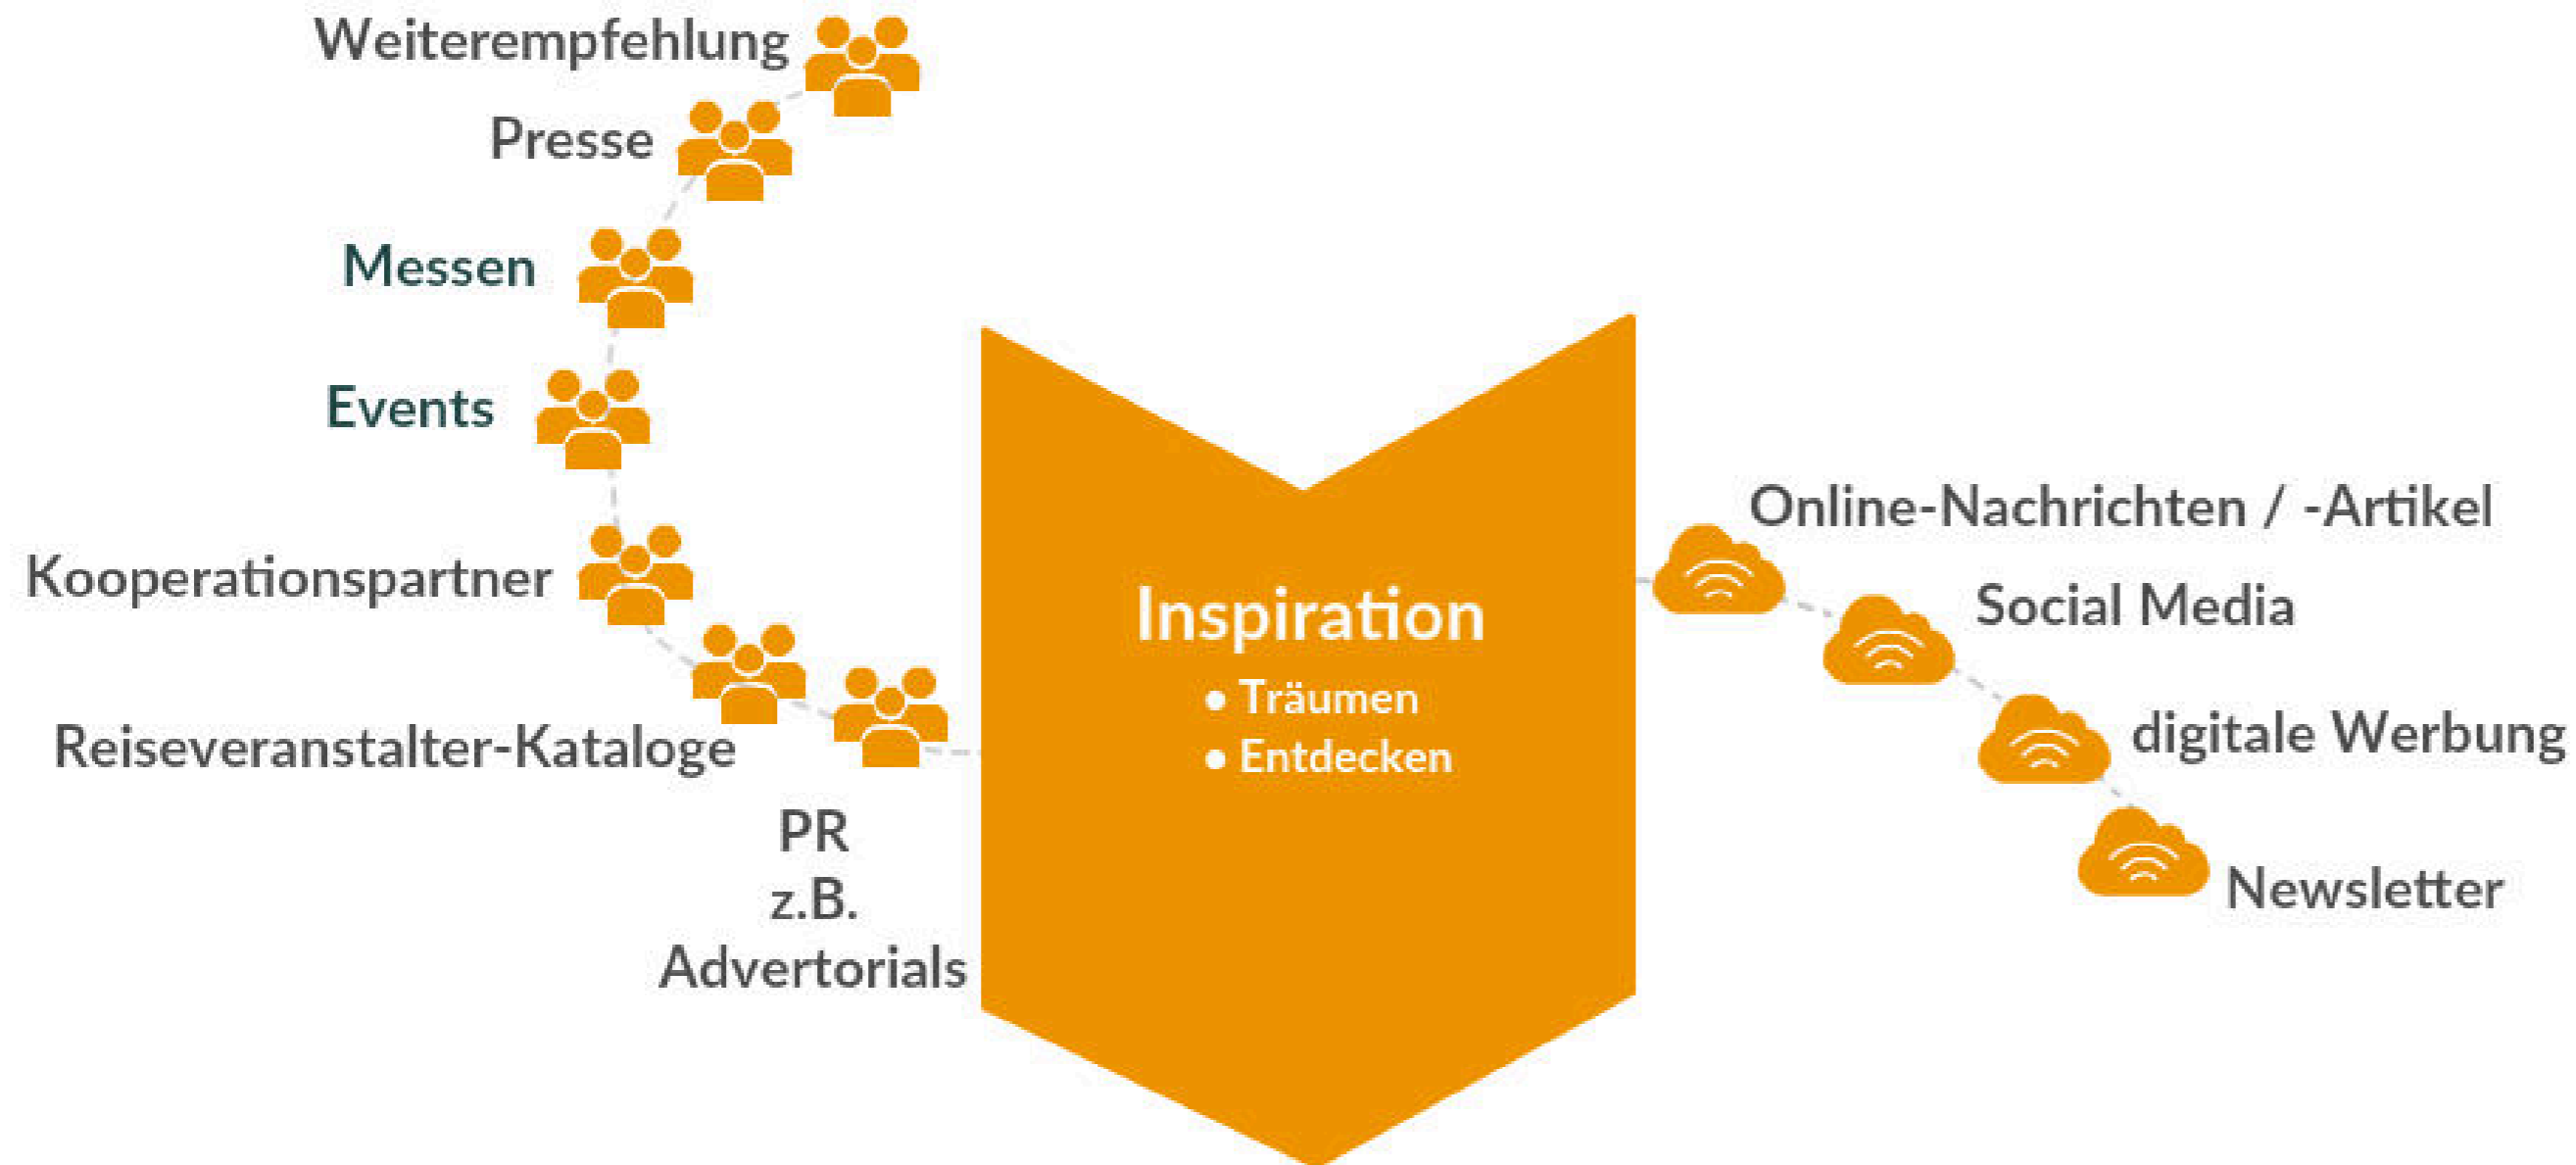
Weiterempfehlung

Presse

Messen

Events

Kooperationspartner

Reiseveranstalter-Kataloge

PR
z.B.
Advertorials

Inspiration
• Träumen
• Entdecken

Online-Nachrichten / -Artikel

Social Media

digitale Werbung

Newsletter